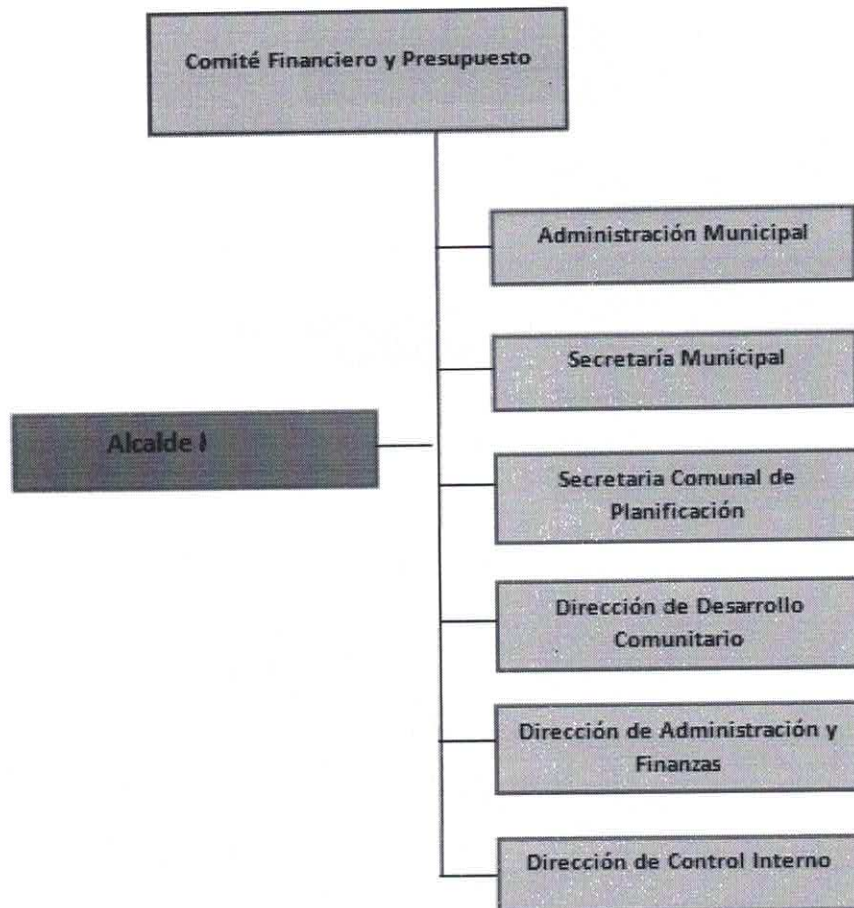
Comité Financiero y Presupuesto

Administración Municipal

Secretaría Municipal

Alcalde I

Secretaria Comunal de Planificación

Dirección de Desarrollo Comunitario

Dirección de Administración y Finanzas

Dirección de Control Interno